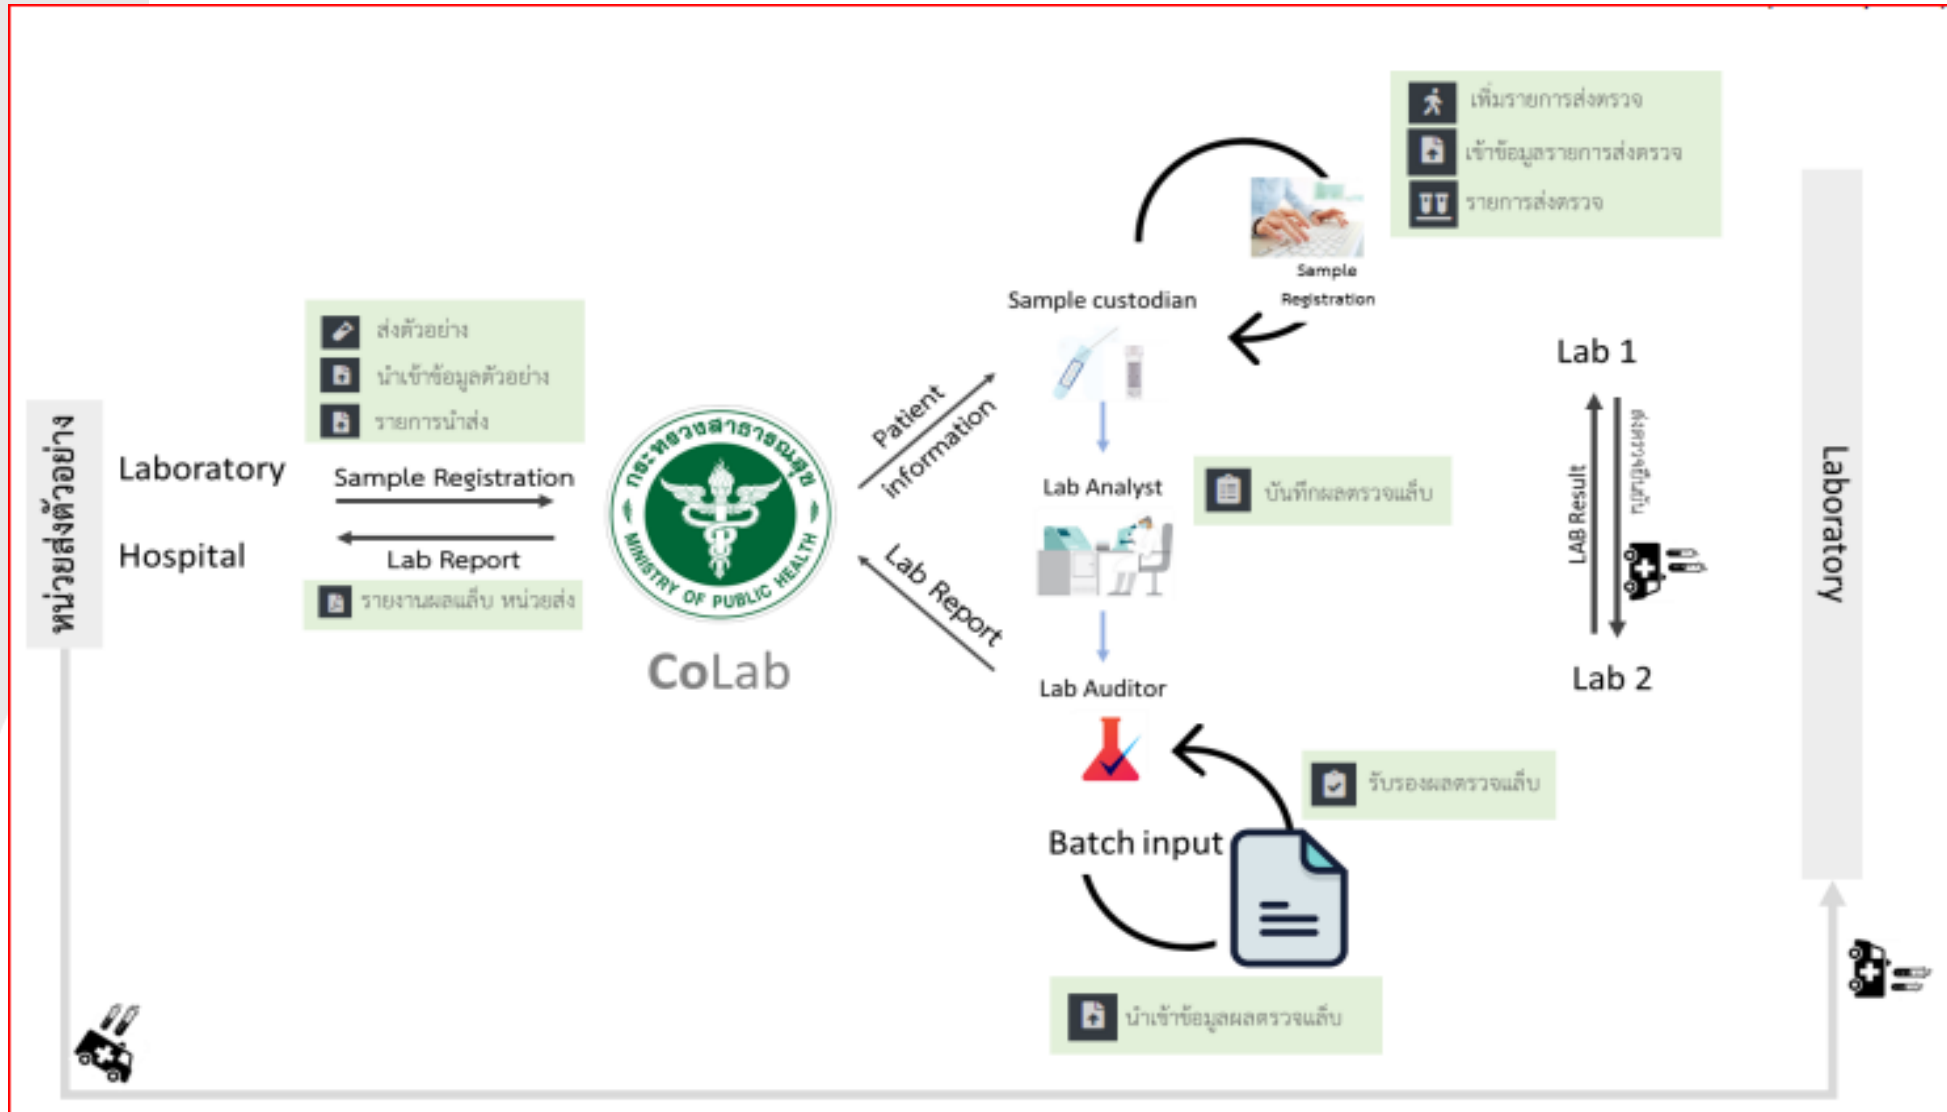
หน่วยส่งตัวอย่าง

Laboratory

Hospital

ส่งตัวอย่าง
นำเข้าข้อมูลตัวอย่าง
รายการนำส่ง

Sample Registration

Lab Report

รายงานผลแล็บ หน่วยส่ง

กระทรวงสาธารณสุข MINISTRY OF PUBLIC HEALTH

CoLab

Patient information

Lab Report

เพิ่มรายการส่งตรวจ
เข้าข้อมูลรายการส่งตรวจ
รายการส่งตรวจ

Sample Registration

Sample custodian

Lab Analyst

บันทึกผลตรวจแล็บ

Lab Auditor

รับรองผลตรวจแล็บ

Batch input

นำเข้าข้อมูลผลตรวจแล็บ

Lab 1

LAB Result

ส่งตรวจต่อ

Lab 2

Laboratory